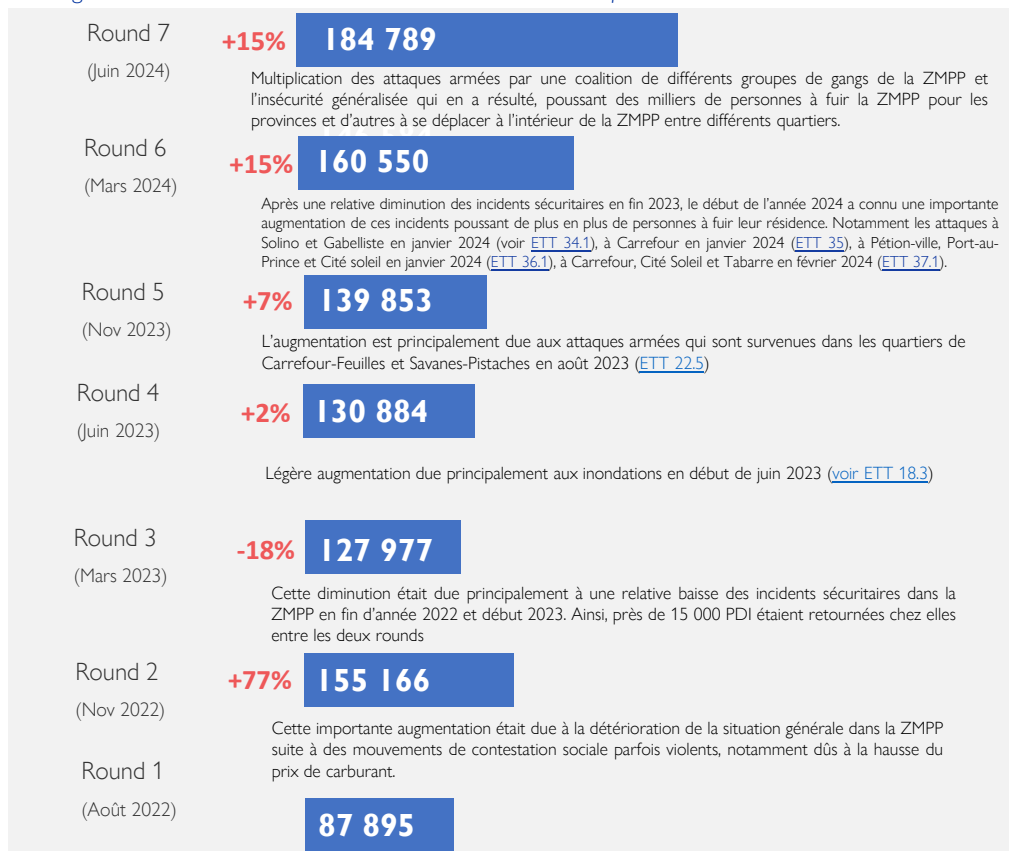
Round 7
(Juin 2024)
+15% 184 789
Multiplication des attaques armées par une coalition de différents groupes de gangs de la ZMPP et l'insécurité généralisée qui en a résulté, poussant des milliers de personnes à fuir la ZMPP pour les provinces et d'autres à se déplacer à l'intérieur de la ZMPP entre différents quartiers.

Round 6
(Mars 2024)
+15% 160 550
Après une relative diminution des incidents sécuritaires en fin 2023, le début de l'année 2024 a connu une importante augmentation de ces incidents poussant de plus en plus de personnes à fuir leur résidence. Notamment les attaques à Solino et Gabelliste en janvier 2024 (voir ETT 34.1), à Carrefour en janvier 2024 (ETT 35), à Pétion-ville, Port-au-Prince et Cité soleil en janvier 2024 (ETT 36.1), à Carrefour, Cité Soleil et Tabarre en février 2024 (ETT 37.1).

Round 5
(Nov 2023)
+7% 139 853
L'augmentation est principalement due aux attaques armées qui sont survenues dans les quartiers de Carrefour-Feuilles et Savanes-Pistaches en août 2023 (ETT 22.5)

Round 4
(Juin 2023)
+2% 130 884
Légère augmentation due principalement aux inondations en début de juin 2023 (voir ETT 18.3)

Round 3
(Mars 2023)
-18% 127 977
Cette diminution était due principalement à une relative baisse des incidents sécuritaires dans la ZMPP en fin d'année 2022 et début 2023. Ainsi, près de 15 000 PDI étaient retournées chez elles entre les deux rounds

Round 2
(Nov 2022)
+77% 155 166
Cette importante augmentation était due à la détérioration de la situation générale dans la ZMPP suite à des mouvements de contestation sociale parfois violents, notamment dûs à la hausse du prix de carburant.

Round 1
(Août 2022)
87 895